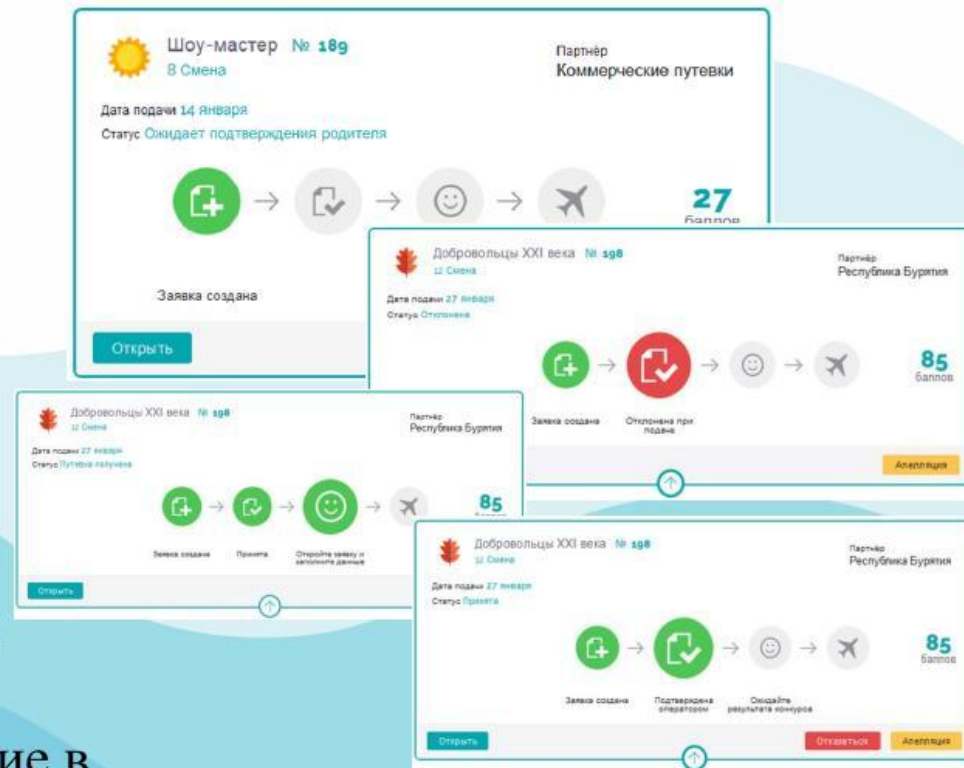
Шоу-мастер № 189
8 Смена

Партнёр
Коммерческие путевки

Дата подачи 14 января
Статус Ожидает подтверждения родителя

27
баллов

Заявка создана

Открыть

Добровольцы XXI века № 198
12 Смена

Партнёр
Республика Бурятия

Дата подачи 27 января
Статус Отклонена

85
баллов

Заявка создана

Отклонена при подаче

Апелляция

Добровольцы XXI века № 198
12 Смена

Партнёр
Республика Бурятия

Дата подачи 27 января
Статус Путевка получена

85

Заявка создана

Принята

Откройте заявку и заполните данные

Открыть

Добровольцы XXI века № 198
12 Смена

Партнёр
Республика Бурятия

Дата подачи 27 января
Статус Принята

85
баллов

Заявка создана

Подтверждена оператором

Ожидайте результата конкурса

Открыть

Отказаться

Апелляция

ие в